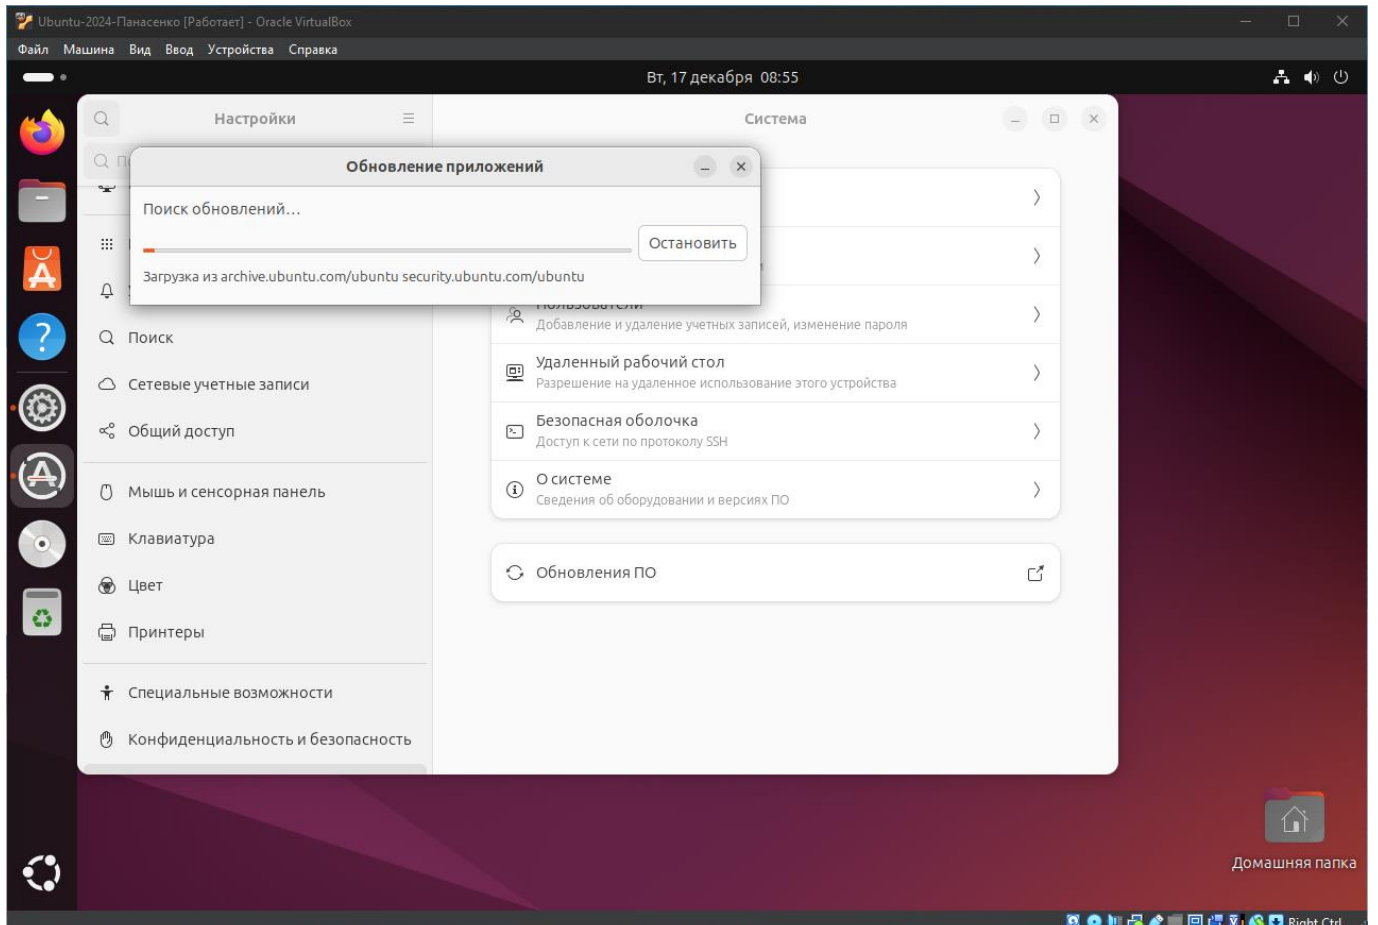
Ubuntu-2024-Панасенко [Работает] - Oracle VirtualBox

Файл Машина Вид Ввод Устройства Справка

Вт, 17 декабря 08:55

Настройки

Система

Обновление приложений

Поиск обновлений…

Остановить

Загрузка из archive.ubuntu.com/ubuntu security.ubuntu.com/ubuntu

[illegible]
Добавление и удаление учетных записей, изменение пароля

Удаленный рабочий стол
Разрешение на удаленное использование этого устройства

Безопасная оболочка
Доступ к сети по протоколу SSH

О системе
Сведения об оборудовании и версиях ПО

Обновления ПО

Поиск

Сетевые учетные записи

Общий доступ

Мышь и сенсорная панель

Клавиатура

Цвет

Принтеры

Специальные возможности

Конфиденциальность и безопасность

Домашняя папка

Right Ctrl